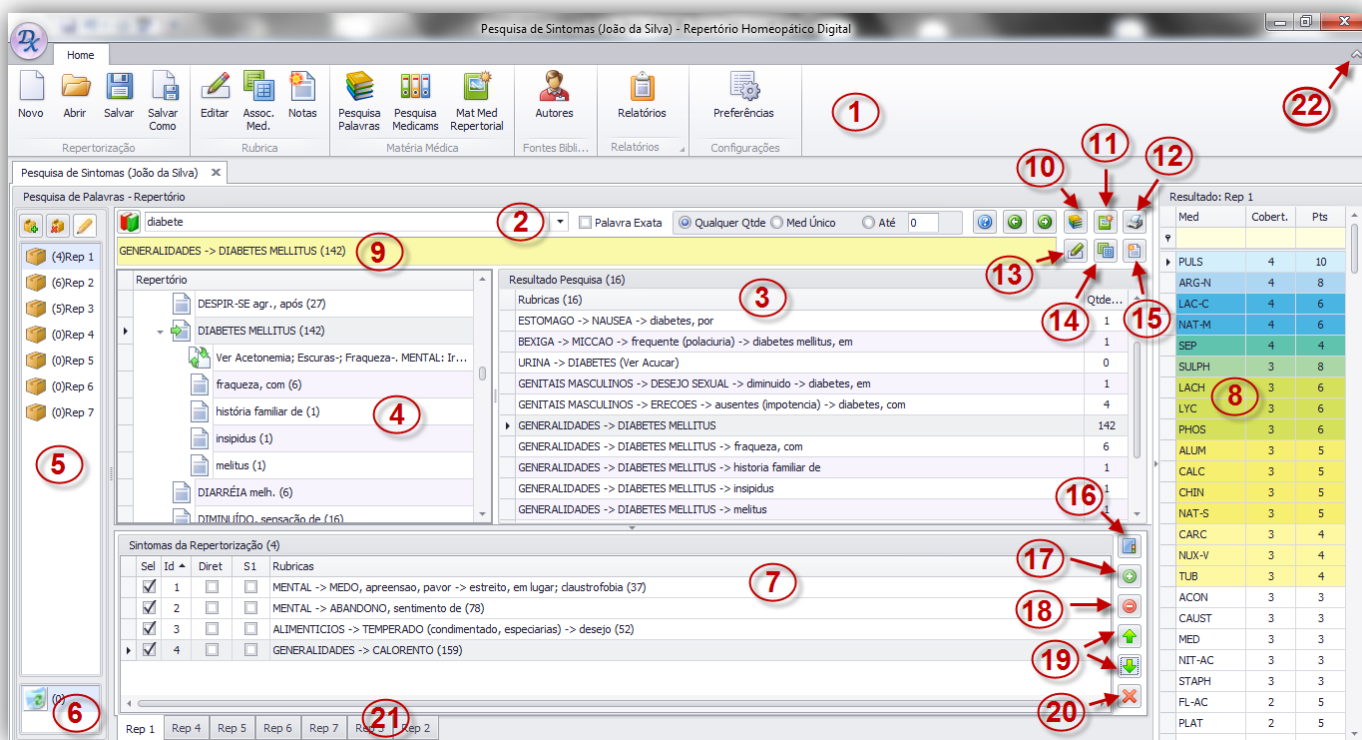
Pesquisa de Sintomas (João da Silva) - Repertório Homeopático Digital

Home

Novo Abrir Salvar Salvar Como
Repertorização

Editar Assoc. Med. Notas
Rubrica

Pesquisa Palavras Pesquisa Medicams Mat Med Repertorial
Matéria Médica

Autores
Fontes Bibli...

Relatórios
Relatórios

Preferências
Configurações

1

22

Pesquisa de Sintomas (João da Silva)

Pesquisa de Palavras - Repertório

10 11 12

diabete

2

Palavra Exata Qualquer Qtde Med Único Até 0

GENERALIDADES -> DIABETES MELLITUS (142)

9

13 14 15

(4)Rep 1
(6)Rep 2
(5)Rep 3
(0)Rep 4
(0)Rep 5
(0)Rep 6
(0)Rep 7

5

(0)

6

Repertório

DESPIR-SE agr., após (27)
DIABETES MELLITUS (142)
Ver Acetonemia; Escuras-; Fraqueza-. MENTAL: Ir...
fraqueza, com (6)
história familiar de (1)
insipidus (1)
melitus (1)
DIARRÉIA melh. (6)
DIMINUÍDO, sensação de (16)

4

Resultado Pesquisa (16)

3

| Rubricas (16) | Qtde... |
|---|---|
| ESTOMAGO -> NAUSEA -> diabetes, por | 1 |
| BEXIGA -> MICCAO -> frequente (polaciuria) -> diabetes mellitus, em | 1 |
| URINA -> DIABETES (Ver Acucar) | 0 |
| GENITAIS MASCULINOS -> DESEJO SEXUAL -> diminuido -> diabetes, em | 1 |
| GENITAIS MASCULINOS -> ERECOES -> ausentes (impotencia) -> diabetes, com | 4 |
| GENERALIDADES -> DIABETES MELLITUS | 142 |
| GENERALIDADES -> DIABETES MELLITUS -> fraqueza, com | 6 |
| GENERALIDADES -> DIABETES MELLITUS -> historia familiar de | 1 |
| GENERALIDADES -> DIABETES MELLITUS -> insipidus | 1 |
| GENERALIDADES -> DIABETES MELLITUS -> melitus | 1 |

Resultado: Rep 1

| Med | Cobert. | Pts |
|---|---|---|
| PULS | 4 | 10 |
| ARG-N | 4 | 8 |
| LAC-C | 4 | 6 |
| NAT-M | 4 | 6 |
| SEP | 4 | 4 |
| SULPH | 3 | 8 |
| LACH | 3 | 6 |
| LYC | 3 | 6 |
| PHOS | 3 | 6 |
| ALUM | 3 | 5 |
| CALC | 3 | 5 |
| CHIN | 3 | 5 |
| NAT-S | 3 | 5 |
| CARC | 3 | 4 |
| NUX-V | 3 | 4 |
| TUB | 3 | 4 |
| ACON | 3 | 3 |
| CAUST | 3 | 3 |
| MED | 3 | 3 |
| NIT-AC | 3 | 3 |
| STAPH | 3 | 3 |
| FL-AC | 2 | 5 |
| PLAT | 2 | 5 |

8

16

Sintomas da Repertorização (4)

7

| Sel | Id | Diret | S1 | Rubricas |
|---|---|---|---|---|
| ☑ | 1 | ☐ | ☐ | MENTAL -> MEDO, apreensao, pavor -> estreito, em lugar; claustrofobia (37) |
| ☑ | 2 | ☐ | ☐ | MENTAL -> ABANDONO, sentimento de (78) |
| ☑ | 3 | ☐ | ☐ | ALIMENTICIOS -> TEMPERADO (condimentado, especiarias) -> desejo (52) |
| ☑ | 4 | ☐ | ☐ | GENERALIDADES -> CALORENTO (159) |

17 18 19 20

Rep 1 Rep 4 Rep 5 Rep 6 Rep 7 Rep 3 Rep 2

21